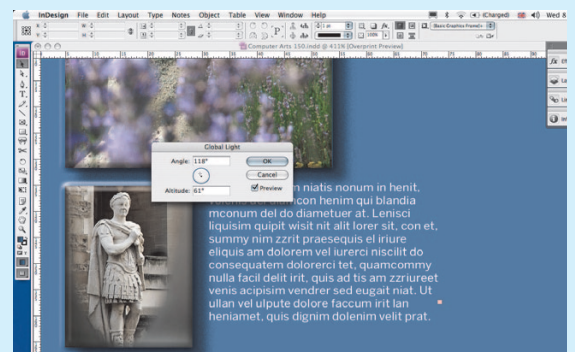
InDesign File Edit Layout Type Notes Object Table View Window Help

(Charged) Wed 8:44

Computer Arts 150.indd @ 411% [Overprint Preview]

Global Light

Angle: 118°

Altitude: 61°

OK

Cancel

Preview

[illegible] niatis nonum in henit. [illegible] henim qui blandia mconum del do diametuer at. Lenisci liquisim quipit wisit nit alit lorer sit, con et, summy nim zzrit praesequis el iriure eliquis am dolorem vel iurerci niscilit do consequatem dolorerci tet, quamcommy nulla facil delit irit, quis ad tis am zzriureet venis acipisim vendrer sed eugait niat. Ut ullan vel ulpute dolore faccum irit lan heniamet, quis dignim dolenim velit prat.